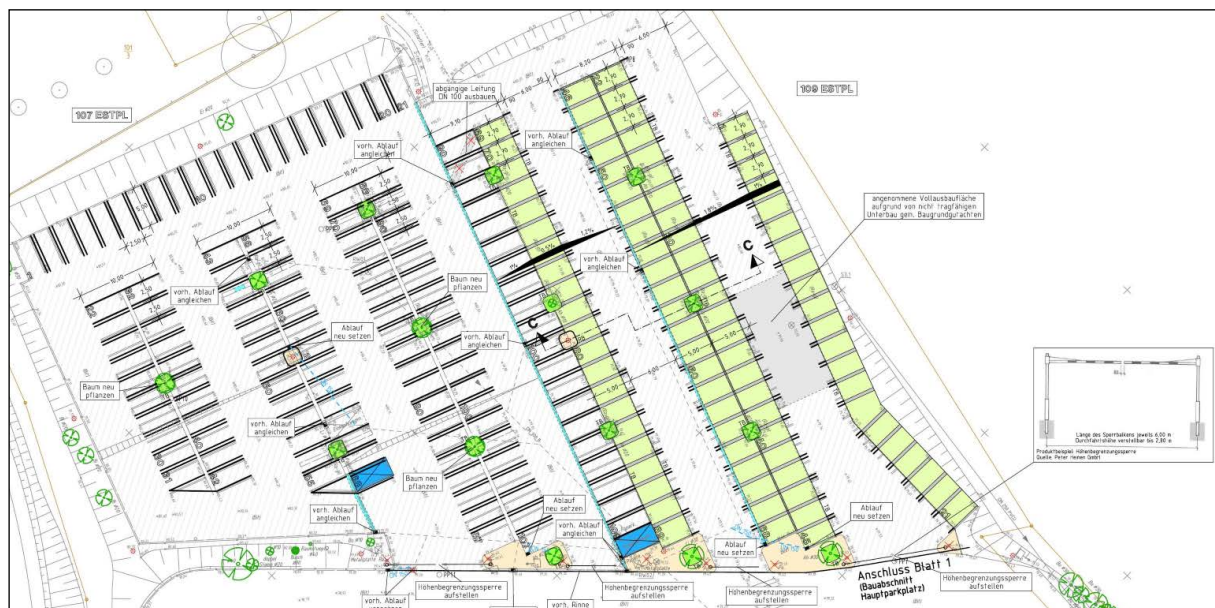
107 ESTPL

109 ESTPL

abgängige Leitung DN 100 ausbauen

vorh. Ablauf angleichen

vorh. Ablauf angleichen

angenommene Vollausbaufläche aufgrund von nicht tragfähigem Unterbau gem. Baugrundgutachten

C

vorh. Ablauf angleichen

Baum neu pflanzen

Ablauf neu setzen

vorh. Ablauf angleichen

C

Baum neu pflanzen

vorh. Ablauf angleichen

Baum neu pflanzen

vorh. Ablauf angleichen

Ablauf neu setzen

vorh. Ablauf angleichen

Ablauf neu setzen

Ablauf neu setzen

Anschluss Blatt 1 (Bauabschnitt Hauptparkplatz)

Höhenbegrenzungssperre aufstellen

Höhenbegrenzungssperre aufstellen

Höhenbegrenzungssperre aufstellen

Höhenbegrenzungssperre aufstellen

vorh. Ablauf

vorh. Rinne

Länge des Sperrbalkens jeweils 6,00 m
Durchfahrtshöhe verstellbar bis 2,80 m

Produktbeispiel: Höhenbegrenzungssperre
Quelle: Peter Hennen GmbH

10,00

2,50

5,00

6,00